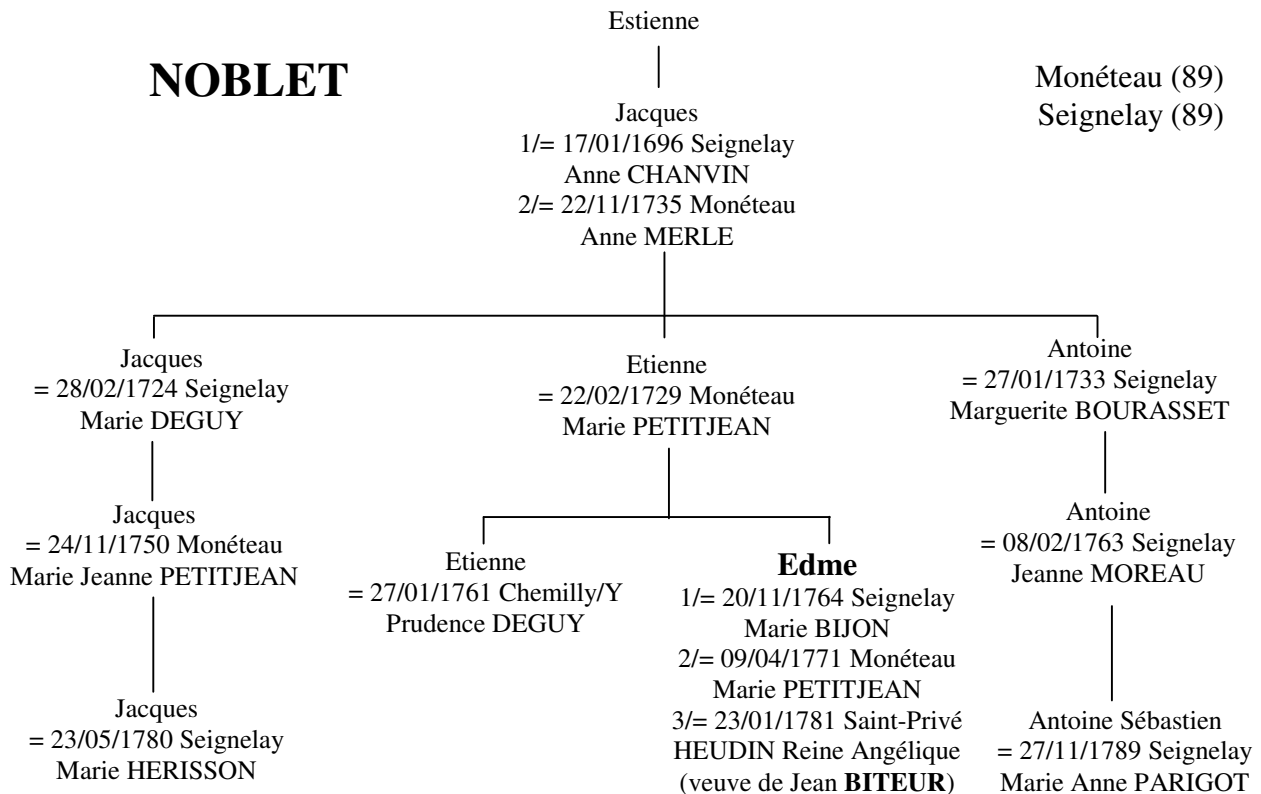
NOBLET

Estienne

Moneteau (89)
Seignelay (89)

Jacques
1/= 17/01/1696 Seignelay
Anne CHANVIN
2/= 22/11/1735 Monéteau
Anne MERLE

Jacques
= 28/02/1724 Seignelay
Marie DEGUY

Jacques
= 24/11/1750 Monéteau
Marie Jeanne PETITJEAN

Jacques
= 23/05/1780 Seignelay
Marie HERISSON

Etienne
= 22/02/1729 Monéteau
Marie PETITJEAN

Etienne
= 27/01/1761 Chemilly/Y
Prudence DEGUY

Edme
1/= 20/11/1764 Seignelay
Marie BIJON
2/= 09/04/1771 Monéteau
Marie PETITJEAN
3/= 23/01/1781 Saint-Privé
HEUDIN Reine Angélique
(veuve de Jean BITEUR)

Antoine
= 27/01/1733 Seignelay
Marguerite BOURASSET

Antoine
= 08/02/1763 Seignelay
Jeanne MOREAU

Antoine Sébastien
= 27/11/1789 Seignelay
Marie Anne PARIGOT